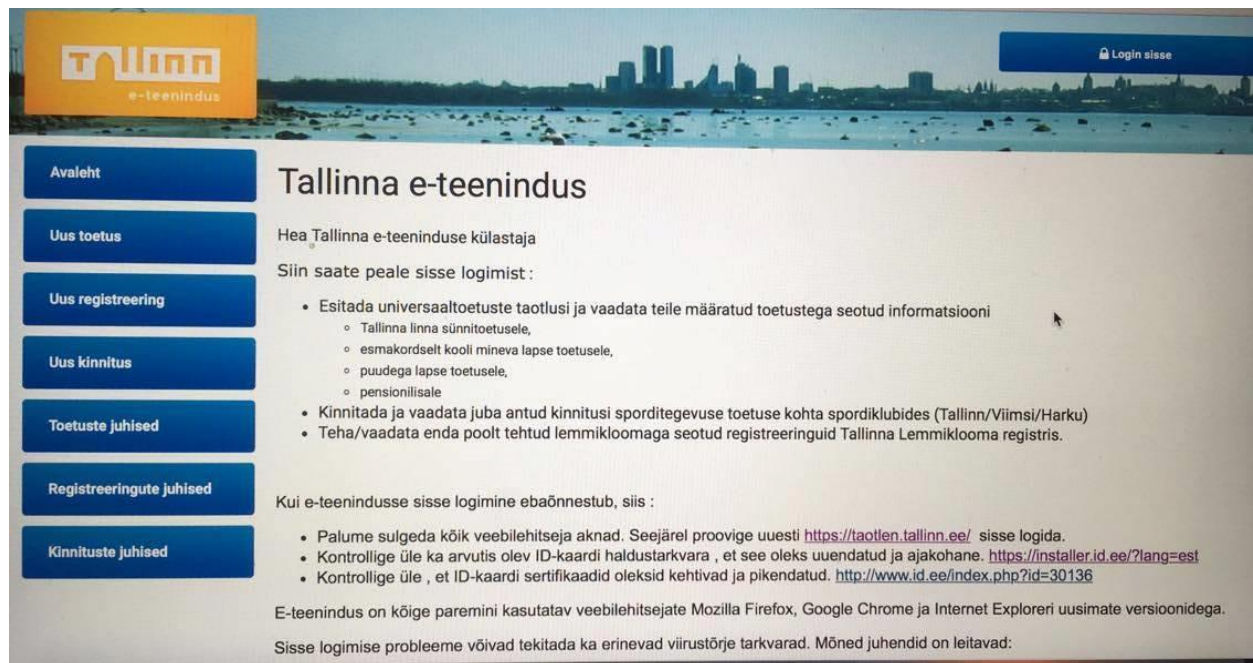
Tallinn
e-teenindus

Login sisse

Avaleht
Uus toetus
Uus registreering
Uus kinnitus
Toetuste juhised
Registreeringute juhised
Kinnituste juhised

Tallinna e-teenindus

Hea Tallinna e-teeninduse külastaja

Siin saate peale sisse logimist :

- Esitada universaaltoetuste taotlusi ja vaadata teile määratud toetustega seotud informatsiooni
  - Tallinna linna sünnitoetusele,
  - esmakordselt kooli mineva lapse toetusele,
  - puudega lapse toetusele,
  - pensionilisale
- Kinnitada ja vaadata juba antud kinnitusi sporditegevuse toetuse kohta spordiklubides (Tallinn/Viimsi/Harku)
- Teha/vaadata enda poolt tehtud lemmikloomaga seotud registreeringuid Tallinna Lemmiklooma registris.

Kui e-teenindusse sisse logimine ebaõnnestub, siis :

- Palume sulgeda kõik veebilehitseja aknad. Seejärel proovige uuesti https://taotlen.tallinn.ee/ sisse logida.
- Kontrollige üle ka arvutis olev ID-kaardi haldustarkvara , et see oleks uuendatud ja ajakohane. https://installer.id.ee/?lang=est
- Kontrollige üle , et ID-kaardi sertifikaadid oleksid kehtivad ja pikendatud. http://www.id.ee/index.php?id=30136

E-teenindus on kõige paremini kasutatav veebilehitsejate Mozilla Firefox, Google Chrome ja Internet Exploreri uusimate versioonidega.

Sisse logimise probleeme võivad tekitada ka erinevad viirustõrje tarkvarad. Mõned juhendid on leitavad: